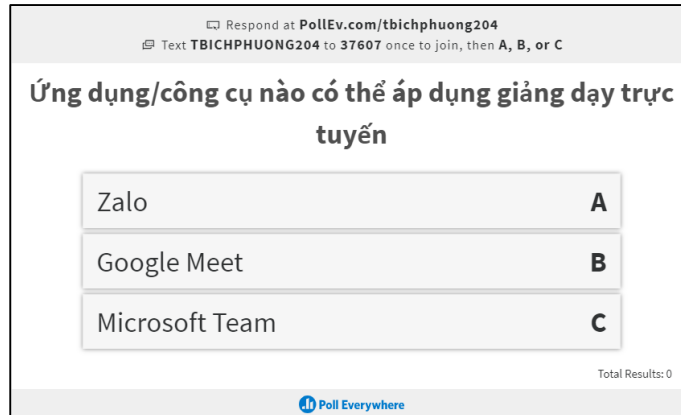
Respond at PollEv.com/tbichphuong204
Text TBICHPHUONG204 to 37607 once to join, then A, B, or C

Ứng dụng/công cụ nào có thể áp dụng giảng dạy trực tuyến

| Zalo | A |
|---|---|
| Google Meet | B |
| Microsoft Team | C |

Total Results: 0

Poll Everywhere